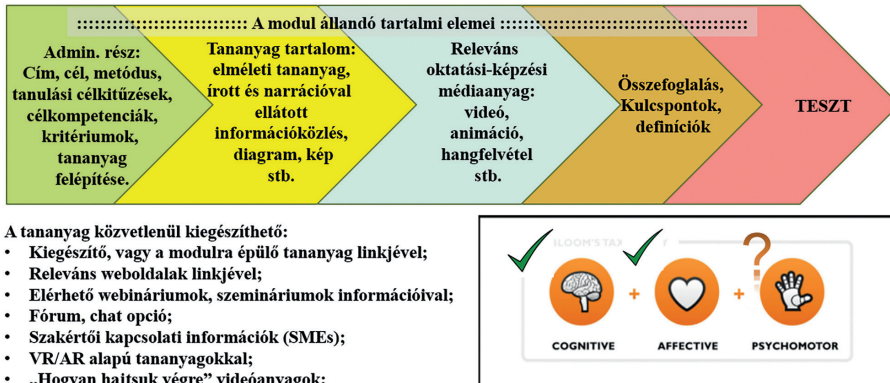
:::::::::::::::::::::::::::::: A modul állandó tartalmi elemei ::::::::::::::::::::::::::::::::::::::::

Admin. rész: Cím, cél, metódus, tanulási célkitűzések, célkompetenciák, kritériumok, tananyag felépítése.

Tananyag tartalom: elméleti tananyag, írott és narrációval ellátott információközlés, diagram, kép stb.

Releváns oktatási-képzési médiaanyag: videó, animáció, hangfelvétel stb.

Összefoglalás, Kulcspontok, definíciók

TESZT

A tananyag közvetlenül kiegészíthető:
• Kiegészítő, vagy a modulra épülő tananyag linkjével;
• Releváns weboldalak linkjével;
• Elérhető webináriumok, szemináriumok információival;
• Fórum, chat opció;
• Szakértői kapcsolati információk (SMEs);
• VR/AR alapú tananyagokkal;
• „Hogyan hajtsuk végre" videóanyagok;

BLOOM'S TAX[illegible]Y

COGNITIVE + AFFECTIVE + PSYCHOMOTOR